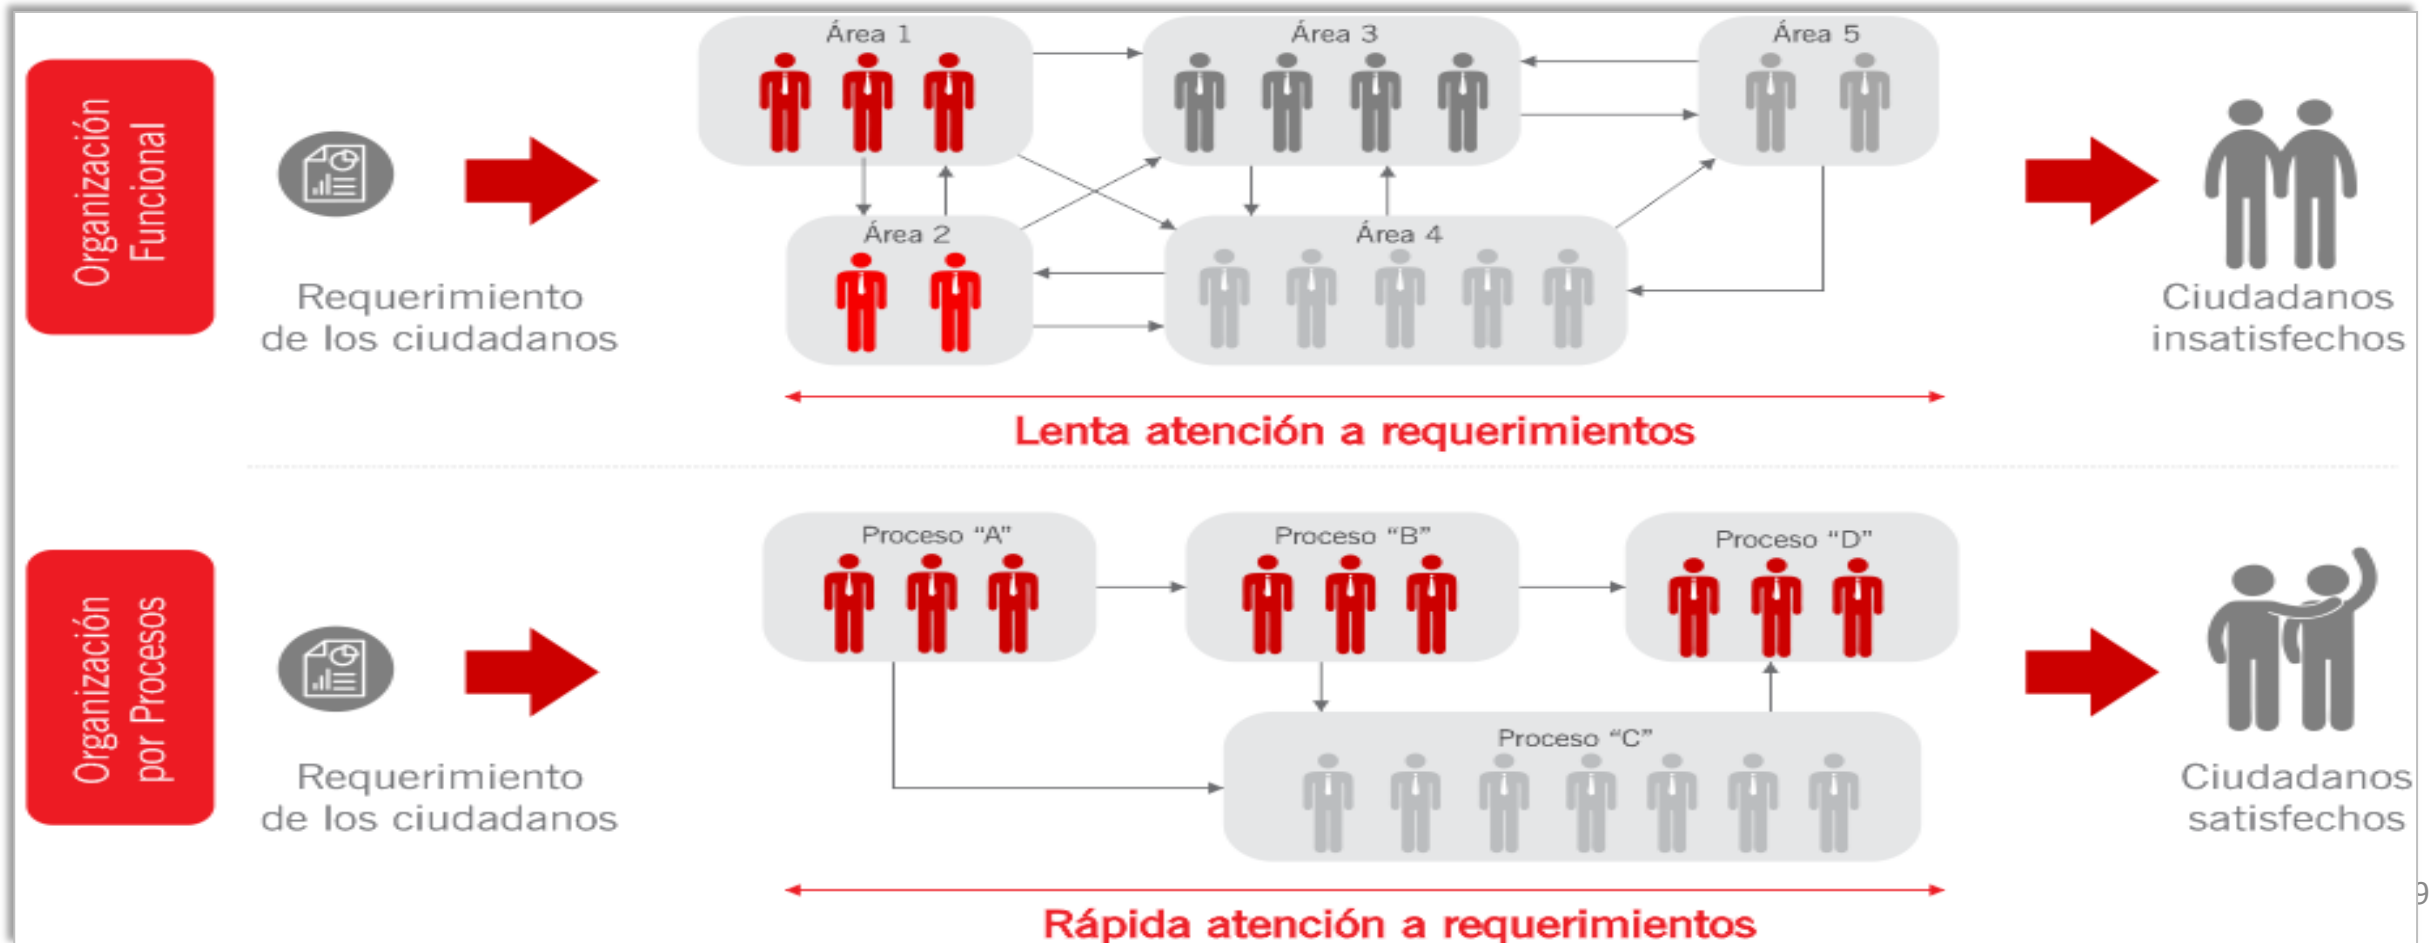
Organización Funcional

Requerimiento de los ciudadanos

Área 1

Área 3

Área 5

Área 2

Área 4

Ciudadanos insatisfechos

Lenta atención a requerimientos

Organización por Procesos

Requerimiento de los ciudadanos

Proceso "A"

Proceso "B"

Proceso "D"

Proceso "C"

Ciudadanos satisfechos

Rápida atención a requerimientos

9